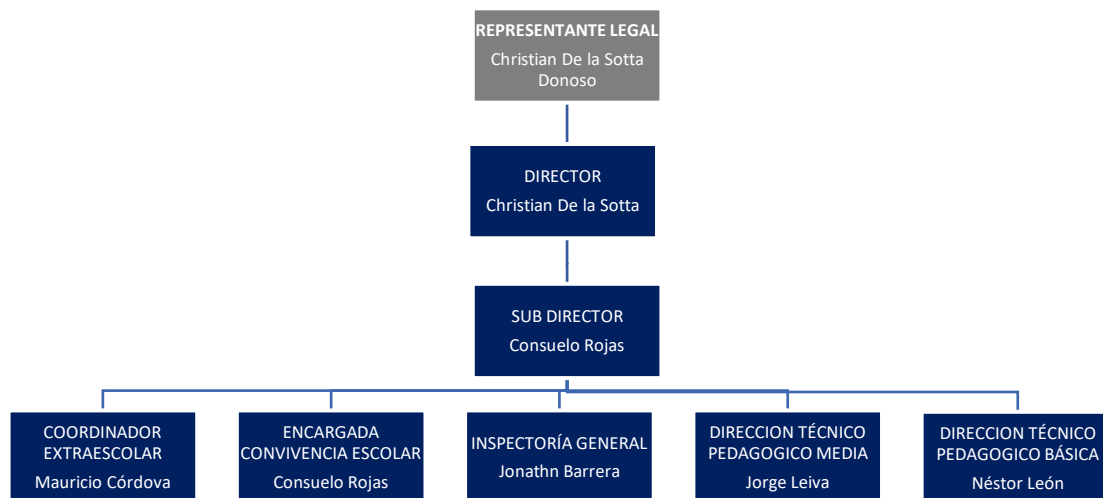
REPRESENTANTE LEGAL
Christian De la Sotta Donoso

DIRECTOR
Christian De la Sotta

SUB DIRECTOR
Consuelo Rojas

COORDINADOR EXTRAESCOLAR
Mauricio Córdova

ENCARGADA CONVIVENCIA ESCOLAR
Consuelo Rojas

INSPECTORÍA GENERAL
Jonathn Barrera

DIRECCION TÉCNICO PEDAGOGICO MEDIA
Jorge Leiva

DIRECCION TÉCNICO PEDAGOGICO BÁSICA
Néstor León